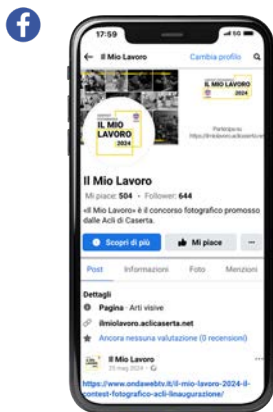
17:59

Il Mio Lavoro

Cambia profilo

IL MIO LAVORO 2024

IL MIO LAVORO 2024

Partecipa su https://ilmiolavoro.aclicaserta.net

Il Mio Lavoro

Mi piace: 504 • Follower: 644

«Il Mio Lavoro» è il concorso fotografico promosso dalle Acli di Caserta.

Scopri di più

Mi piace

...

Post

Informazioni

Foto

Menzioni

Dettagli

Pagina · Arti visive

ilmiolavoro.aclicaserta.net

Ancora nessuna valutazione (0 recensioni)

Il Mio Lavoro

25 mag 2024 ·

https://www.ondawebtv.it/il-mio-lavoro-2024-il-contest-fotografico-acli-linaugurazione/